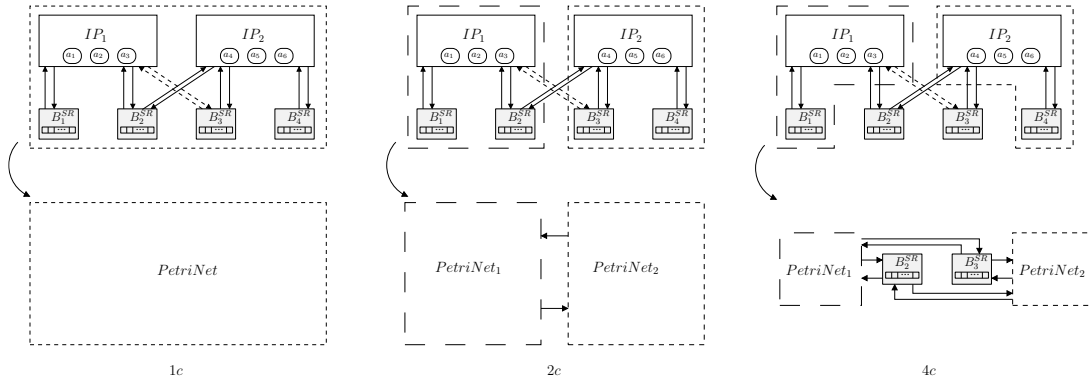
$IP_1$ $a_1$ $a_2$ $a_3$ $IP_2$ $a_4$ $a_5$ $a_6$

$B_1^{SR}$ $B_2^{SR}$ $B_3^{SR}$ $B_4^{SR}$

$PetriNet$

$1c$

$IP_1$ $a_1$ $a_2$ $a_3$ $IP_2$ $a_4$ $a_5$ $a_6$

$B_1^{SR}$ $B_2^{SR}$ $B_3^{SR}$ $B_4^{SR}$

$PetriNet_1$ $PetriNet_2$

$2c$

$IP_1$ $a_1$ $a_2$ $a_3$ $IP_2$ $a_4$ $a_5$ $a_6$

$B_1^{SR}$ $B_2^{SR}$ $B_3^{SR}$ $B_4^{SR}$

$PetriNet_1$ $B_2^{SR}$ $B_3^{SR}$ $PetriNet_2$

$4c$